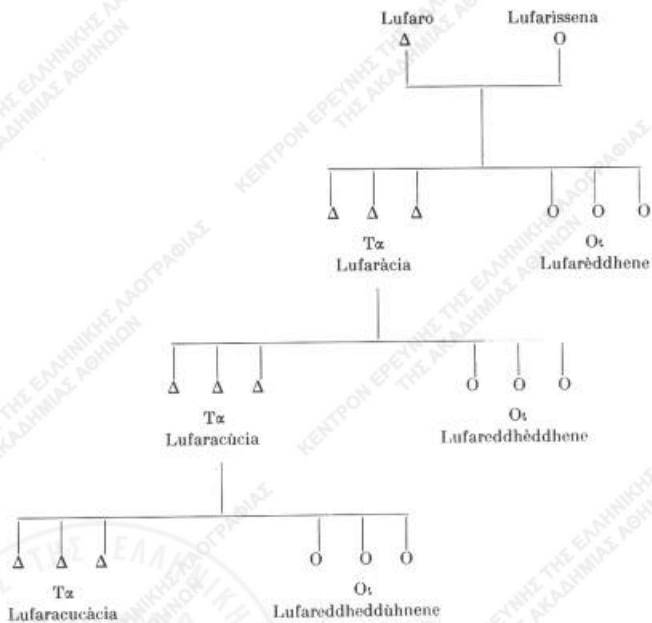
Lufaro
Δ

Lufarissena
O

Δ Δ Δ
Τα
Lufaràcia

O O O
Οι
Lufarèddhene

Δ Δ Δ
Τα
Lufaracùcia

O O O
Οι
Lufareddhèddhene

Δ Δ Δ
Τα
Lufaracucàcia

O O O
Οι
Lufareddheddùhnene

ΚΕΝΤΡΟΝ ΕΡΕΥΝΗΣ ΤΗΣ ΕΛΛΗΝΙΚΗΣ ΛΑΟΓΡΑΦΙΑΣ ΤΗΣ ΑΚΑΔΗΜΙΑΣ ΑΘΗΝΩΝ